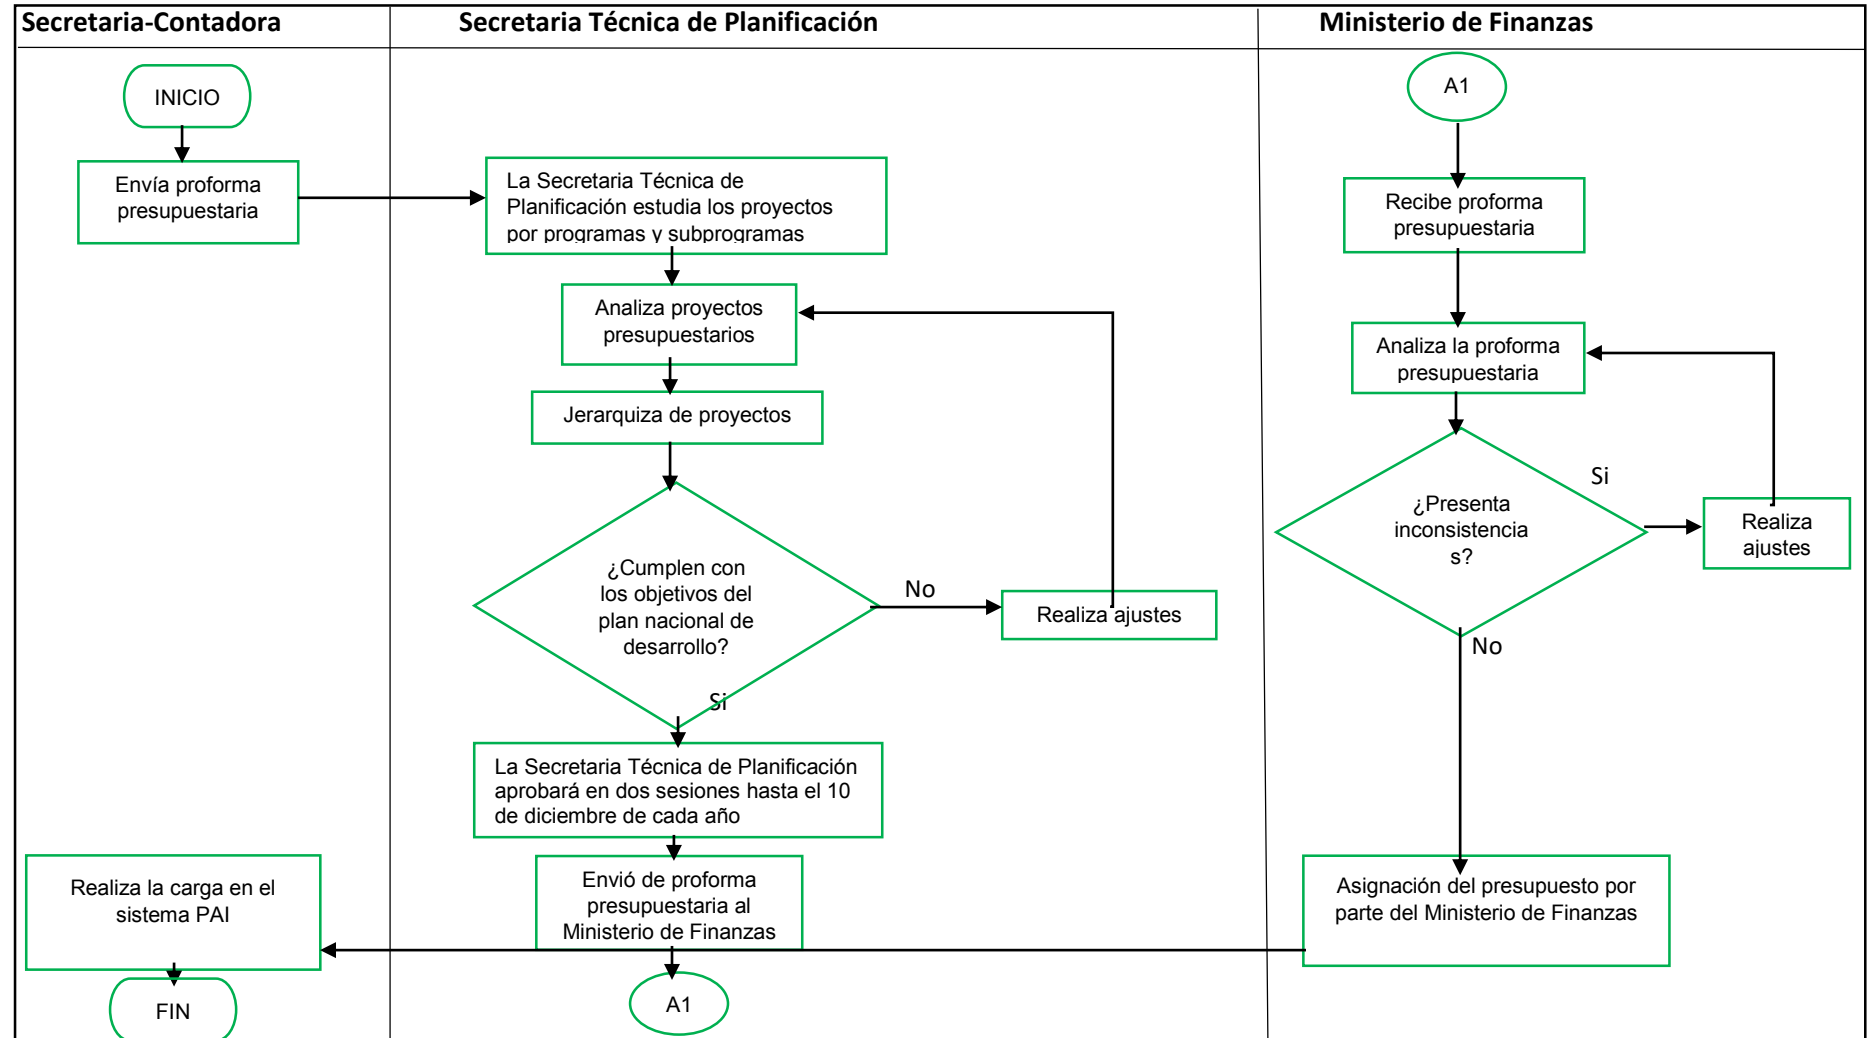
Secretaria-Contadora

Secretaria Técnica de Planificación

Ministerio de Finanzas

INICIO

Envía proforma presupuestaria

La Secretaria Técnica de Planificación estudia los proyectos por programas y subprogramas

Analiza proyectos presupuestarios

Jerarquiza de proyectos

¿Cumplen con los objetivos del plan nacional de desarrollo?

No

Realiza ajustes

Si

La Secretaria Técnica de Planificación aprobará en dos sesiones hasta el 10 de diciembre de cada año

Envió de proforma presupuestaria al Ministerio de Finanzas

A1

Realiza la carga en el sistema PAI

FIN

A1

Recibe proforma presupuestaria

Analiza la proforma presupuestaria

¿Presenta inconsistencia s?

Si

Realiza ajustes

No

Asignación del presupuesto por parte del Ministerio de Finanzas